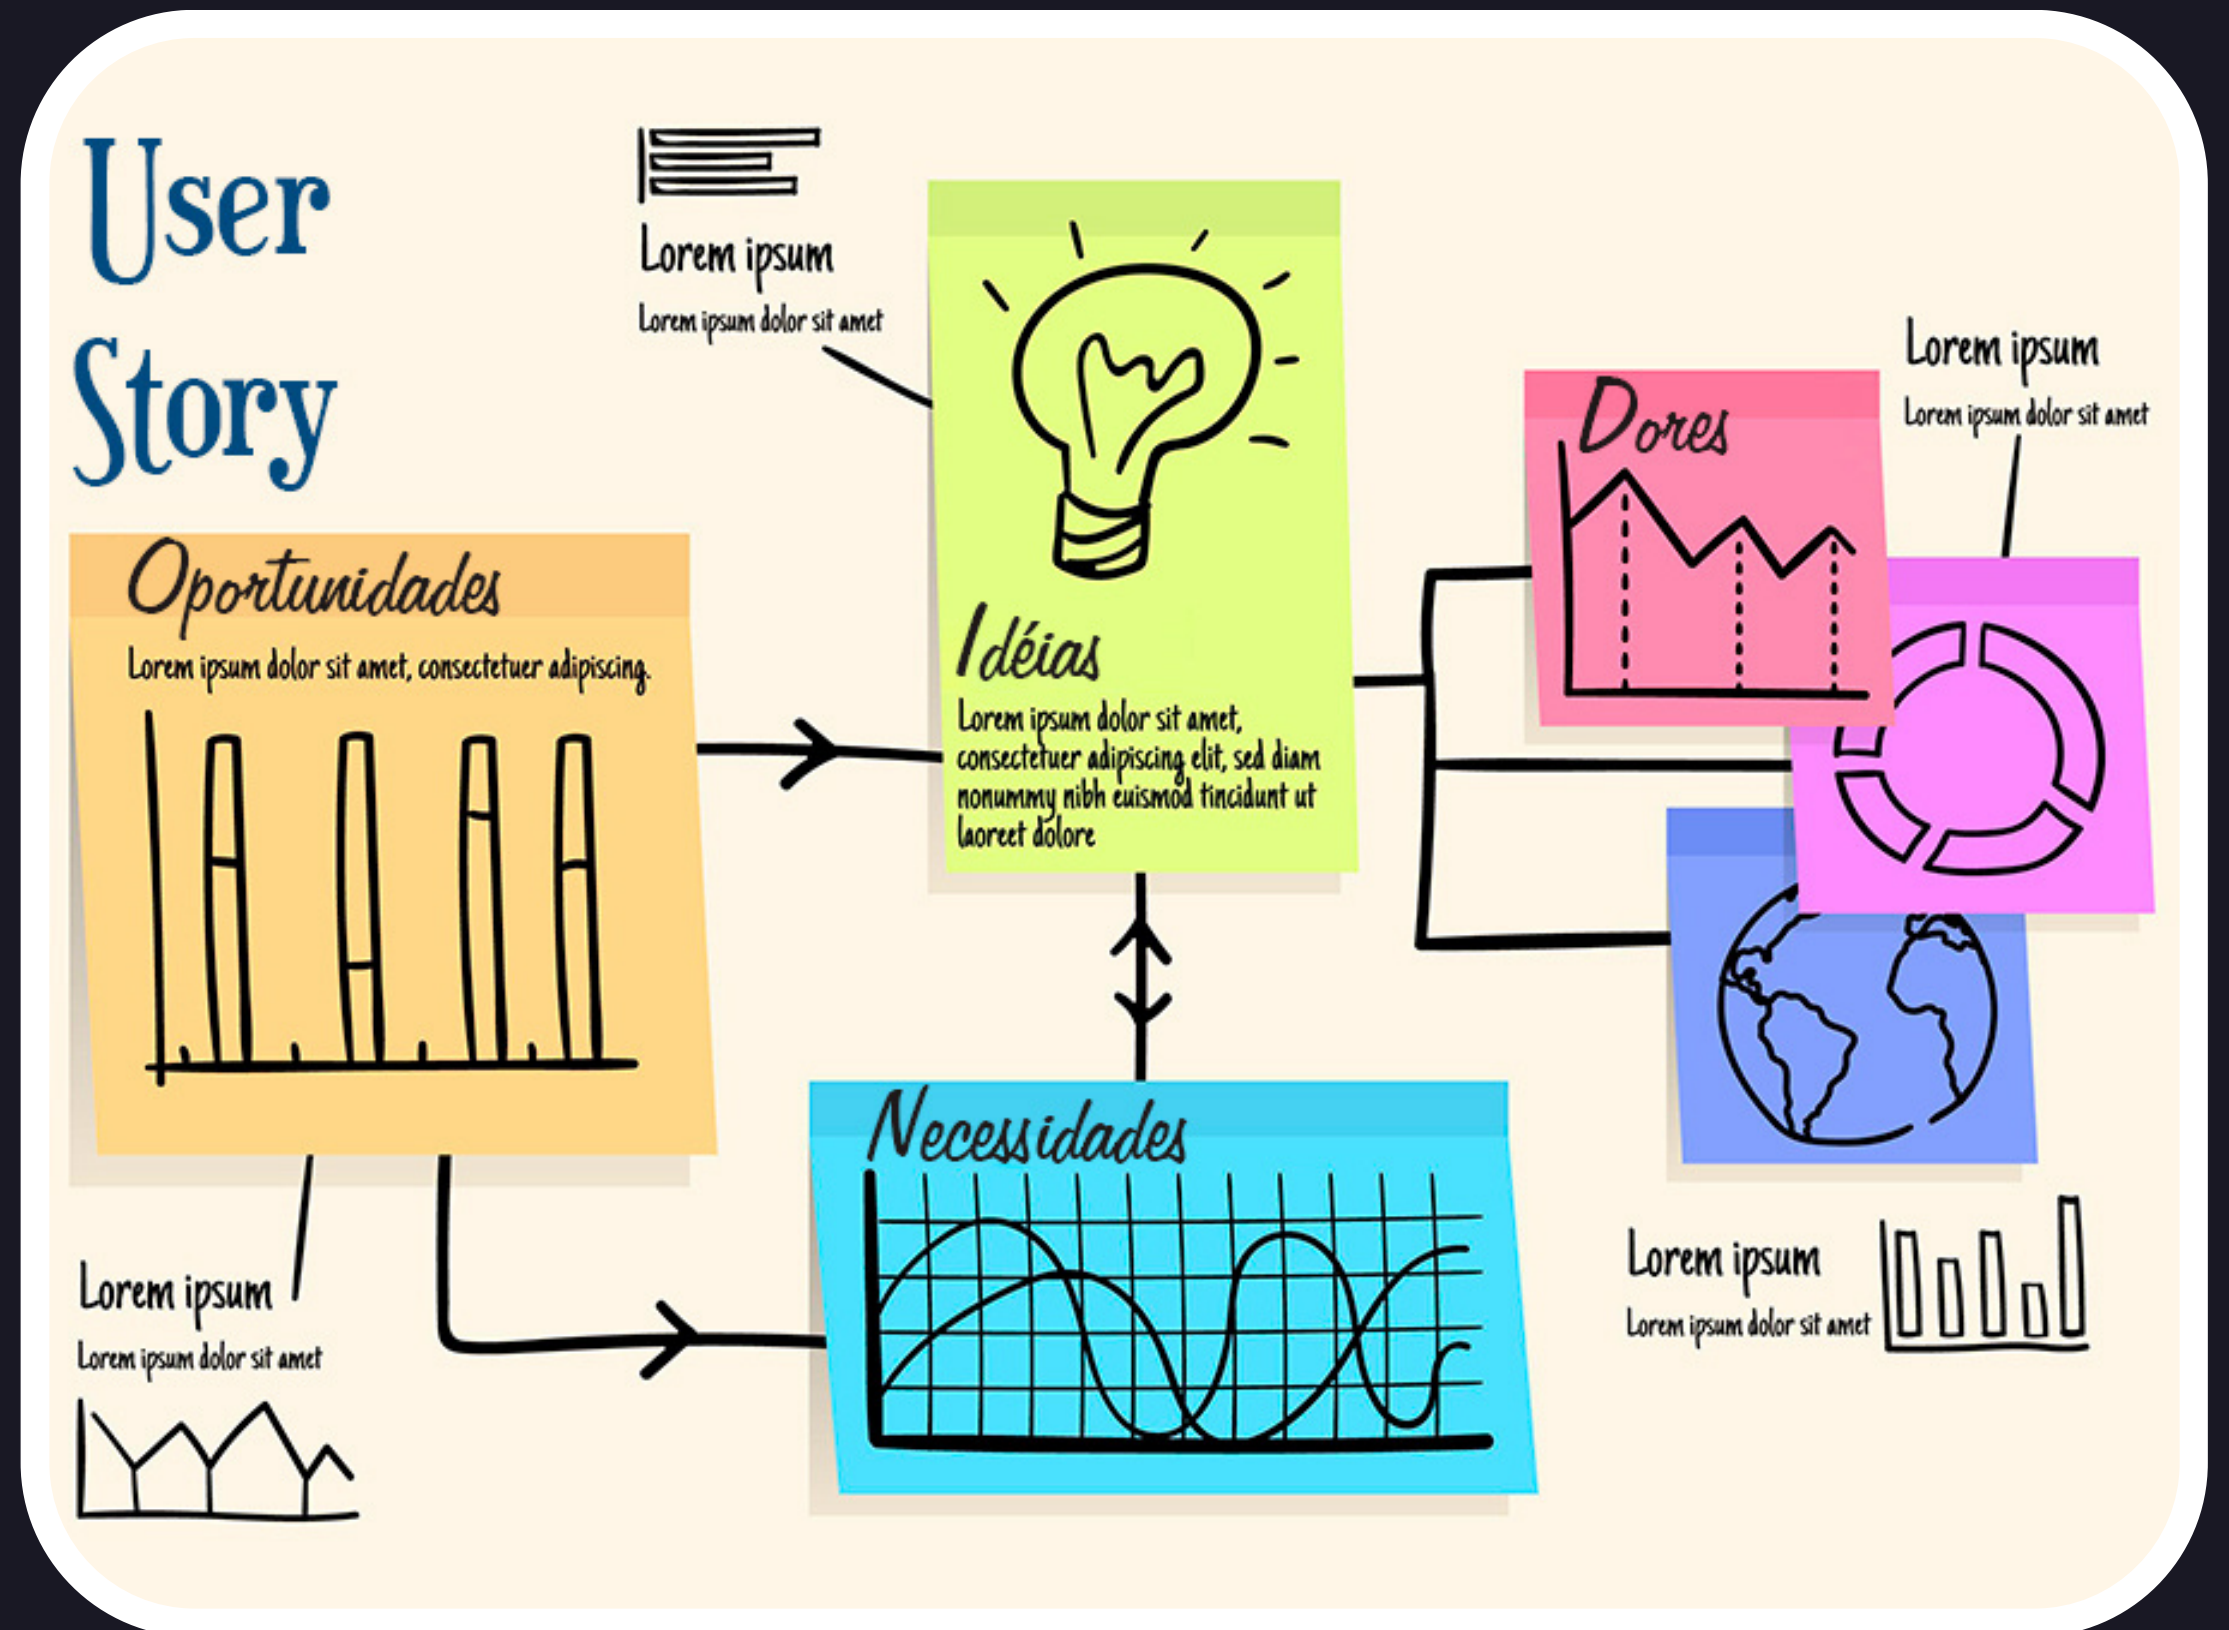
User Story

Lorem ipsum
Lorem ipsum dolor sit amet

Oportunidades
Lorem ipsum dolor sit amet, consectetuer adipiscing.

Idéias
Lorem ipsum dolor sit amet, consectetuer adipiscing elit, sed diam nonummy nibh euismod tincidunt ut laoreet dolore

Dores

Lorem ipsum
Lorem ipsum dolor sit amet

Necessidades

Lorem ipsum
Lorem ipsum dolor sit amet

Lorem ipsum
Lorem ipsum dolor sit amet